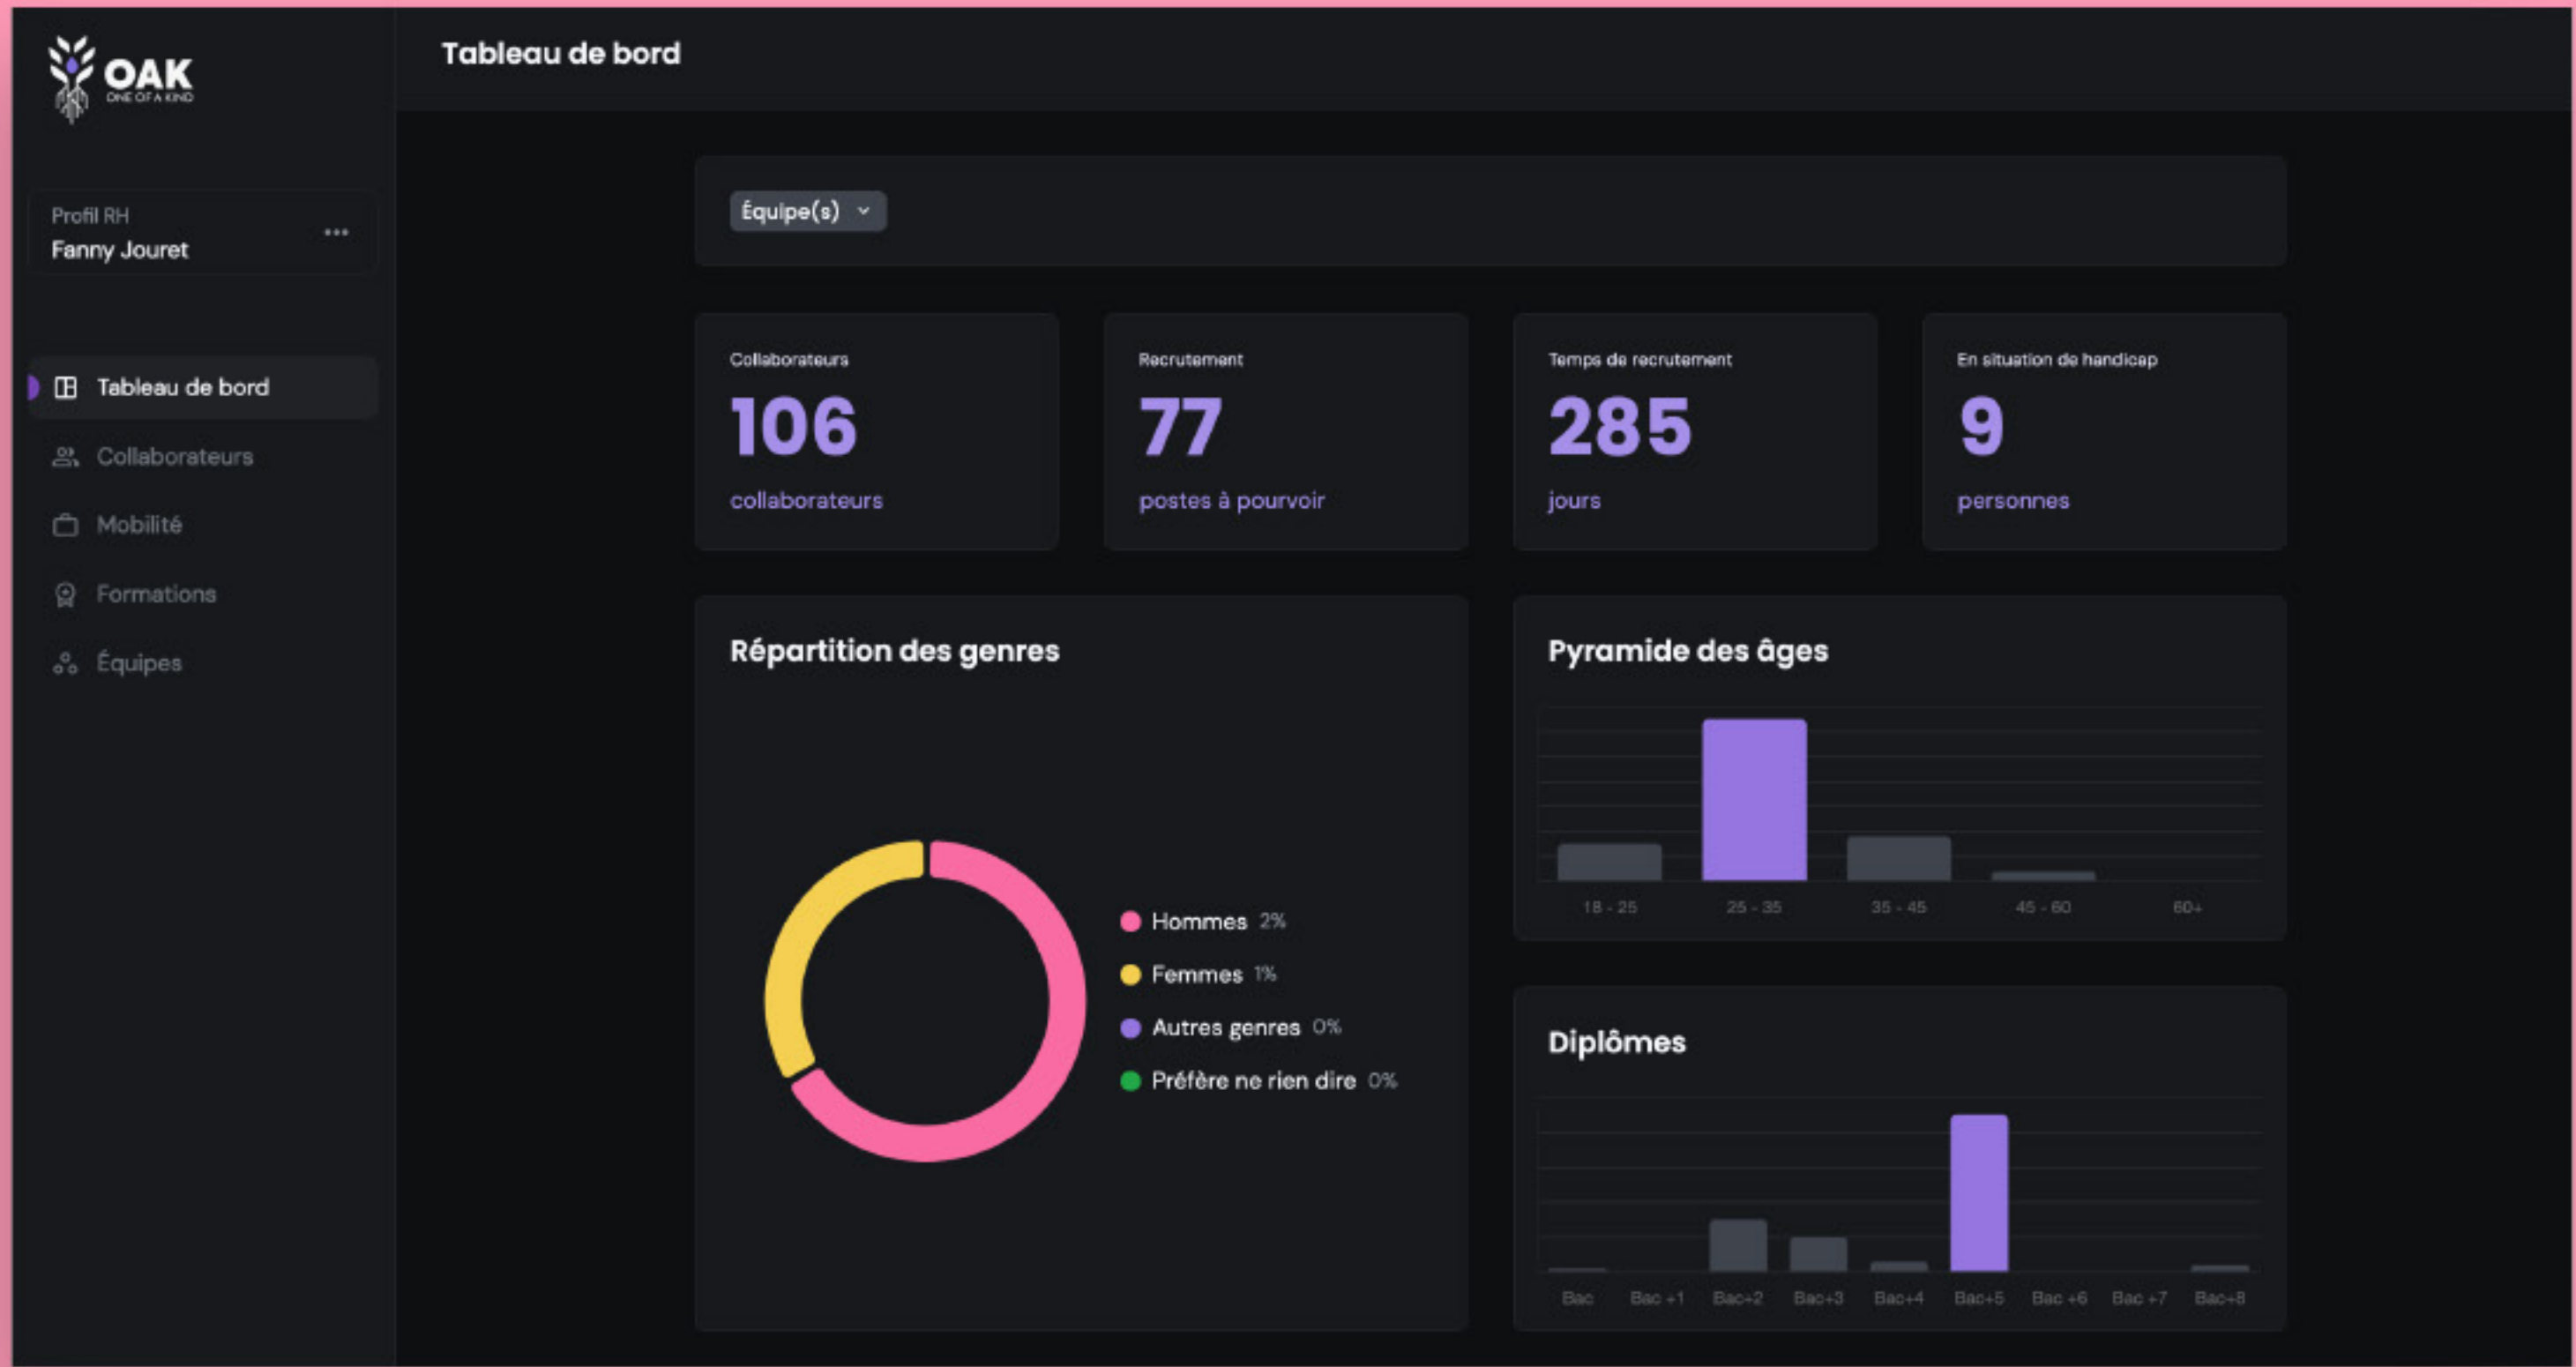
OAK
ONE OF A KIND

Tableau de bord

Profil RH
Fanny Jouret
...

Tableau de bord
Collaborateurs
Mobilité
Formations
Équipes

Équipe(s)

Collaborateurs
106
collaborateurs

Recrutement
77
postes à pourvoir

Temps de recrutement
285
jours

En situation de handicap
9
personnes

Répartition des genres

Hommes 2%
Femmes 1%
Autres genres 0%
Préfère ne rien dire 0%

Pyramide des âges

18 - 25
25 - 35
35 - 45
45 - 60
60+

Diplômes

Bac
Bac +1
Bac+2
Bac+3
Bac+4
Bac+5
Bac +6
Bac +7
Bac+8